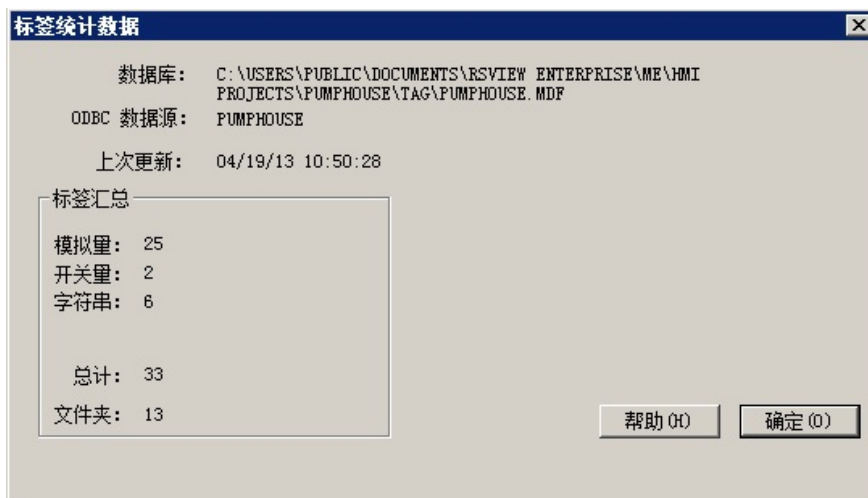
标签统计数据

数据库: C:\USERS\PUBLIC\DOCUMENTS\RSVIEW ENTERPRISE\ME\HMI PROJECTS\PUMPHOUSE\TAG\PUMPHOUSE.MDF

ODBC 数据源: PUMPHOUSE

上次更新: 04/19/13 10:50:28

标签汇总

模拟里: 25
开关里: 2
字符串: 6

总计: 33

文件夹: 13

帮助(H)
确定(O)